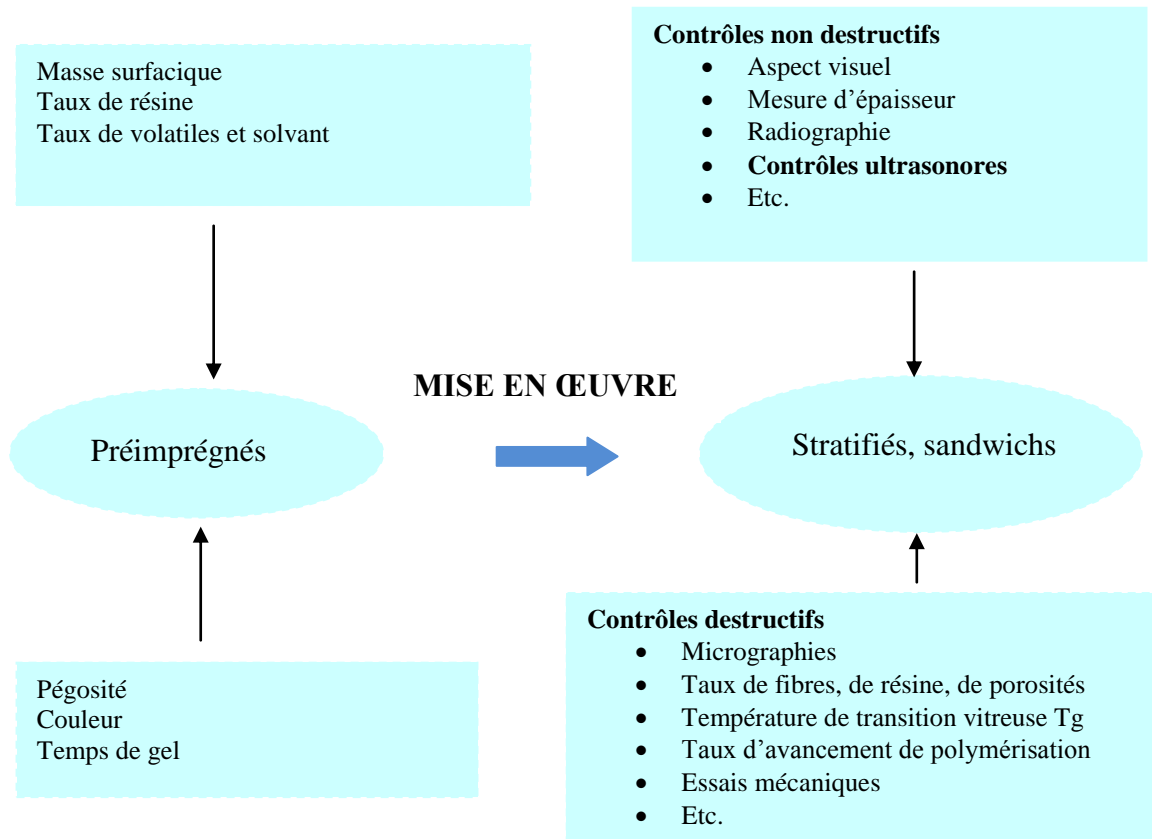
Masse surfacique
Taux de résine
Taux de volatiles et solvant

**Contrôles non destructifs**
- Aspect visuel
- Mesure d'épaisseur
- Radiographie
- **Contrôles ultrasonores**
- Etc.

MISE EN ŒUVRE

Préimprégnés

Stratifiés, sandwichs

Pégosité
Couleur
Temps de gel

**Contrôles destructifs**
- Micrographies
- Taux de fibres, de résine, de porosités
- Température de transition vitreuse Tg
- Taux d'avancement de polymérisation
- Essais mécaniques
- Etc.